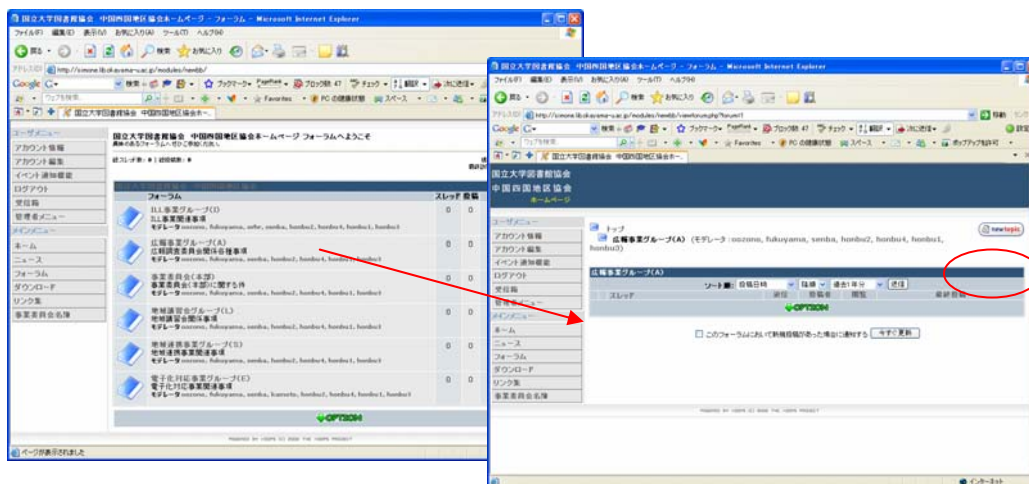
国立大学図書館協会 中国四国地区協会ホームページ - フォーラム - Microsoft Internet Explorer

ファイル(F) 編集(E) 表示(V) お気に入り(A) ツール(T) ヘルプ(H)

戻る 検索 お気に入り

アドレス(D) http://cmone.lib.okayama-u.ac.jp/modules/newbb/

Google 検索 ブックマーク PageRank ブロック数 47 チェック 翻訳 次に送信

国立大学図書館協会 中国四国地区協会ホームページ フォーラムへようこそ

ユーザメニュー
アカウント情報
アカウント編集
イベント通知機能
ログアウト
受信箱
管理者メニュー
メインメニュー
ホーム
ニュース
フォーラム
ダウンロード
リンク集
事業委員会名簿

| フォーラム | スレッド | 投稿 |
|---|---|---|
| ILL事業グループ(I) ILL事業関連事項 モデレータ oozono, fukuyama, soba, senba, honbu2, honbu4, honbu1, honbu3 | 0 | 0 |
| 広報事業グループ(A) 広報調査委員会関係各種事項 モデレータ oozono, fukuyama, senba, honbu2, honbu4, honbu1, honbu3 | 0 | 0 |
| 事業委員会(本部) 事業委員会(本部)に関する件 モデレータ oozono, fukuyama, senba, honbu2, honbu4, honbu1, honbu3 | 0 | 0 |
| 地域講習会グループ(L) 地域講習会関係事項 モデレータ oozono, fukuyama, senba, honbu2, honbu4, honbu1, honbu3 | 0 | 0 |
| 地域連携事業グループ(S) 地域連携事業関連事項 モデレータ oozono, fukuyama, senba, honbu2, honbu4, honbu1, honbu3 | 0 | 0 |
| 電子化対応事業グループ(E) 電子化対応事業関連事項 モデレータ oozono, fukuyama, senba, kameto, honbu2, honbu4, honbu1, honbu3 | 0 | 0 |

OPTION

ページが表示されました

国立大学図書館協会 中国四国地区協会ホームページ - フォーラム - Microsoft Internet Explorer

アドレス(D) http://cmone.lib.okayama-u.ac.jp/modules/newbb/viewforum.php?forum=1

国立大学図書館協会
中国四国地区協会
ホームページ

トップ
広報事業グループ(A) (モデレータ: oozono, fukuyama, senba, honbu2, honbu4, honbu1, honbu3)

newtopic

広報事業グループ(A)
ソート順: 投稿日時 降順 過去1年分 送信
スレッド 返信 投稿者 閲覧 最終投稿

OPTION

このフォーラムにおいて新規投稿があった場合に通知する 今すぐ更新

インターネット